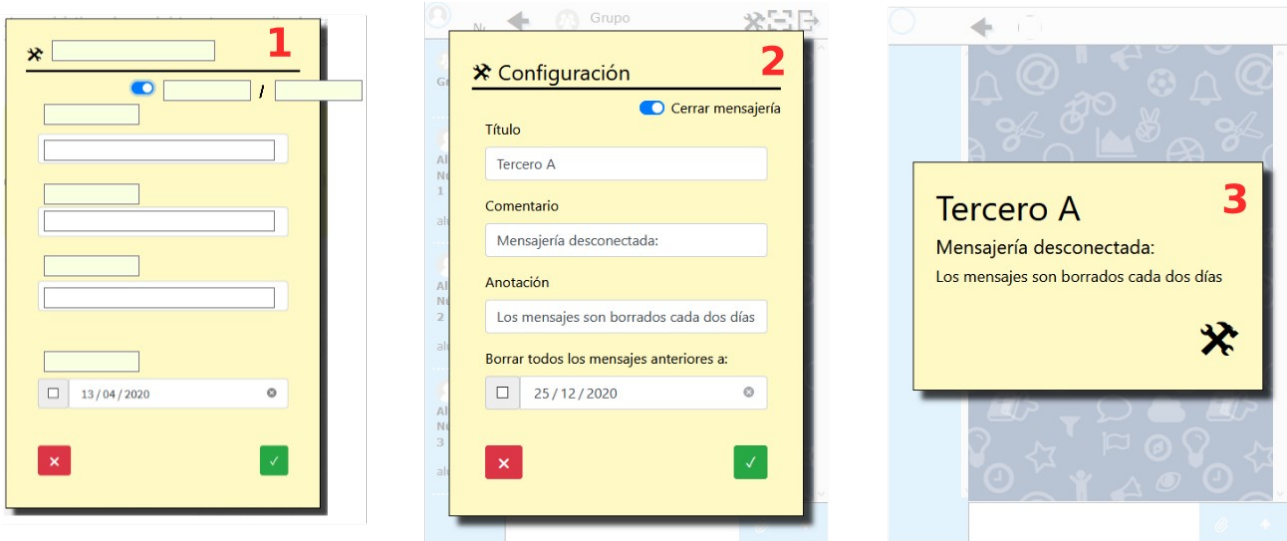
1

/

13 / 04 / 2020

✕ ✓

Grupo

Configuración 2

Cerrar mensajería

Título

Tercero A

Comentario

Mensajería desconectada:

Anotación

Los mensajes son borrados cada dos días

Borrar todos los mensajes anteriores a:

25 / 12 / 2020

✕ ✓

Tercero A 3

Mensajería desconectada:

Los mensajes son borrados cada dos días